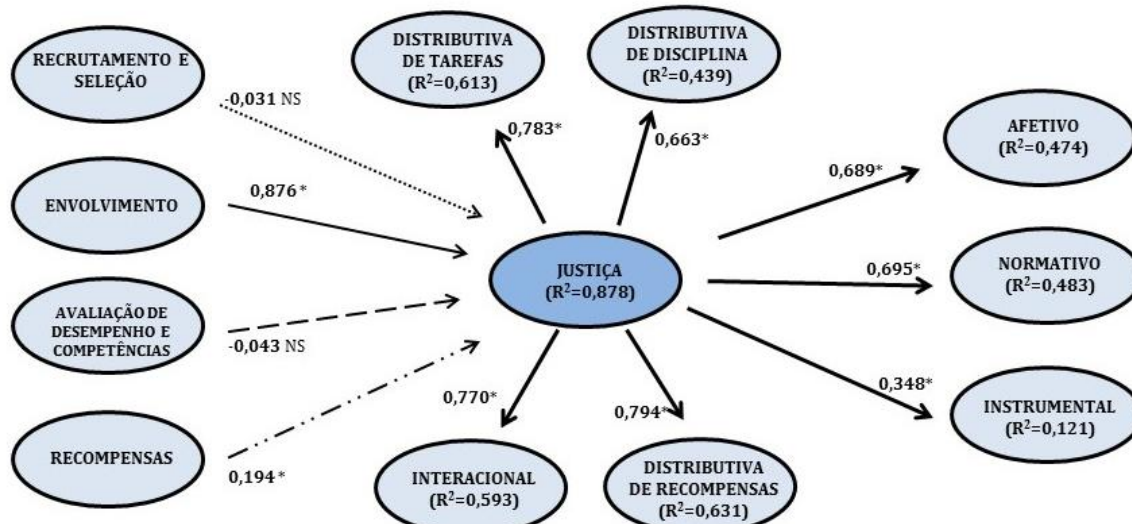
RECRUTAMENTO E SELEÇÃO

-0,031 NS

ENVOLVIMENTO

0,876 *

AVALIAÇÃO DE DESEMPENHO E COMPETÊNCIAS

-0,043 NS

RECOMPENSAS

0,194 *

DISTRIBUTIVA DE TAREFAS ($R^2$=0,613)

0,783*

DISTRIBUTIVA DE DISCIPLINA ($R^2$=0,439)

0,663*

JUSTIÇA ($R^2$=0,878)

0,770*

INTERACIONAL ($R^2$=0,593)

0,794*

DISTRIBUTIVA DE RECOMPENSAS ($R^2$=0,631)

0,689*

AFETIVO ($R^2$=0,474)

0,695*

NORMATIVO ($R^2$=0,483)

0,348*

INSTRUMENTAL ($R^2$=0,121)